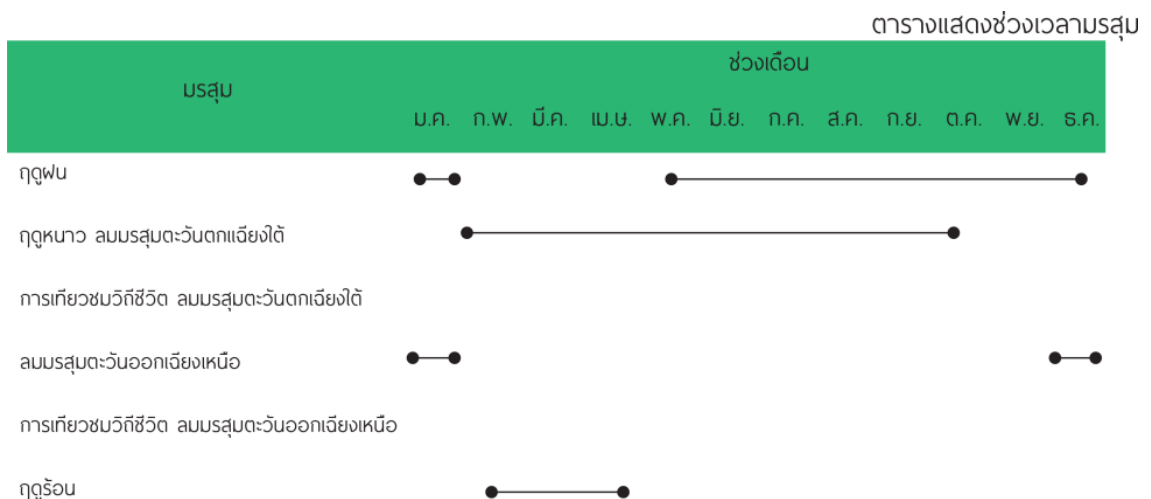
ตารางแสดงช่วงเวลามรสุม

| มรสุม | ช่วงเดือน |
|---|---|
| | ม.ค. ก.พ. มี.ค. เม.ษ. พ.ค. มิ.ย. ก.ค. ส.ค. ก.ย. ต.ค. พ.ย. ธ.ค. |
| ฤดูฝน | |
| ฤดูหนาว ลมมรสุมตะวันตกเฉียงใต้ | |
| การเทียวชมวิถีชีวิต ลมมรสุมตะวันตกเฉียงใต้ | |
| ลมมรสุมตะวันออกเฉียงเหนือ | |
| การเทียวชมวิถีชีวิต ลมมรสุมตะวันออกเฉียงเหนือ | |
| ฤดูร้อน | |